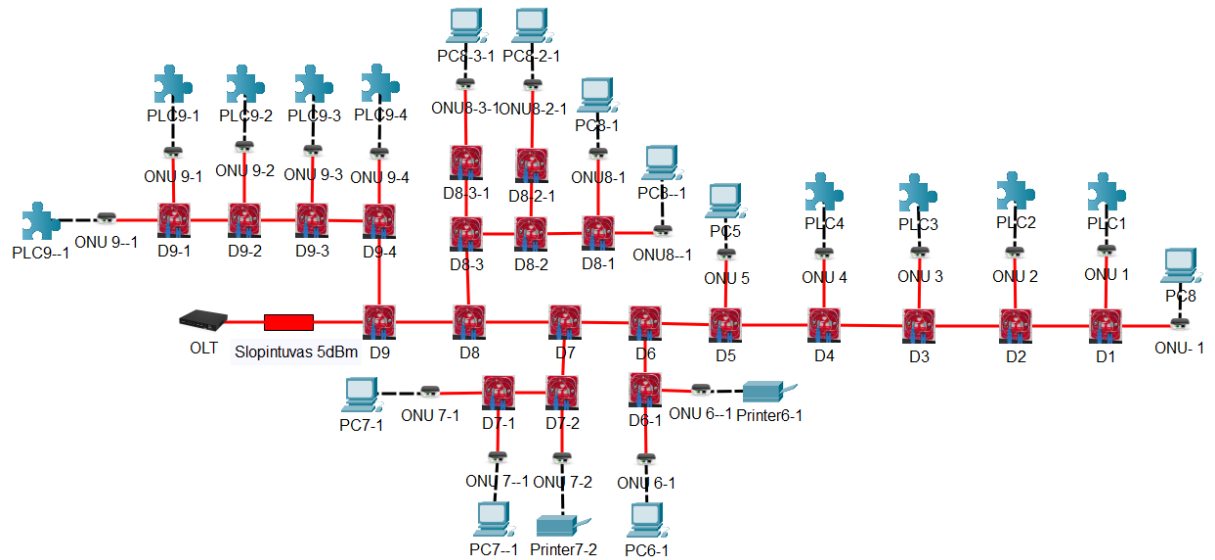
PC8-3-1 PC8-2-1
ONU8-3-1 ONU8-2-1
PC8-1
D8-3-1 D8-2-1
ONU8-1
PC8--1
PLC9-1 PLC9-2 PLC9-3 PLC9-4
ONU 9-1 ONU 9-2 ONU 9-3 ONU 9-4
PLC9--1 ONU 9--1 D9-1 D9-2 D9-3 D9-4
D8-3 D8-2 D8-1
ONU8--1
PC5
ONU 5
PLC4
ONU 4
PLC3
ONU 3
PLC2
ONU 2
PLC1
ONU 1
PC8
OLT
Slopintuvas 5dBm
D9 D8 D7 D6 D5 D4 D3 D2 D1
ONU- 1
PC7-1
ONU 7-1
D7-1 D7-2
D6-1
ONU 6--1
Printer6-1
ONU 7--1 ONU 7-2
ONU 6-1
PC7--1 Printer7-2 PC6-1